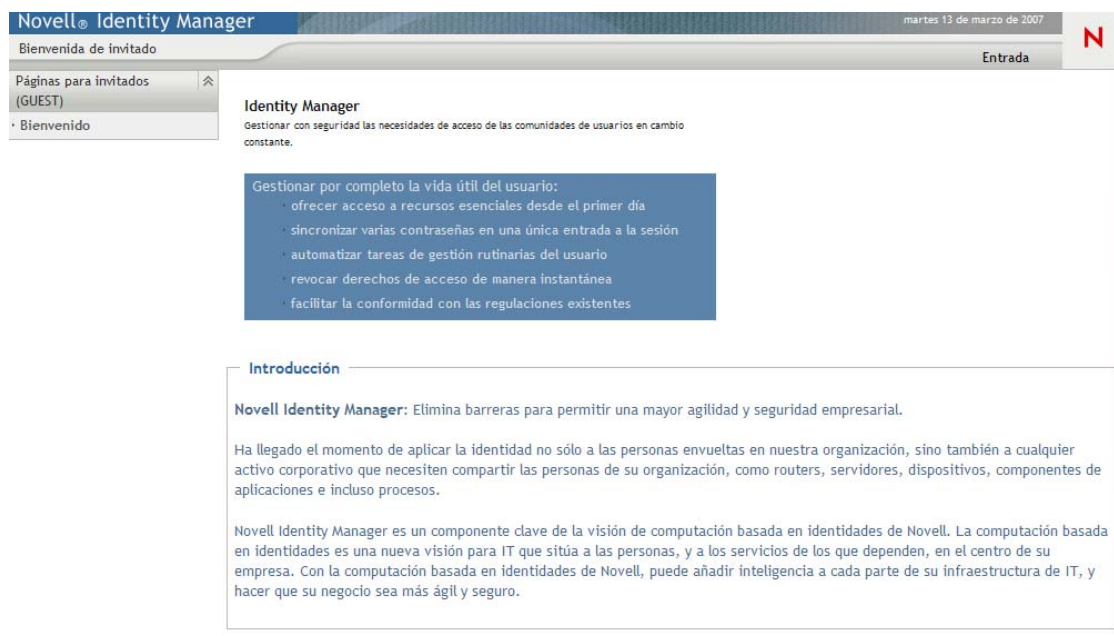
Novell® Identity Manager

martes 13 de marzo de 2007

N

Bienvenida de invitado

Entrada

Páginas para invitados (GUEST)

· Bienvenido

Identity Manager

Gestionar con seguridad las necesidades de acceso de las comunidades de usuarios en cambio constante.

Gestionar por completo la vida útil del usuario:

· ofrecer acceso a recursos esenciales desde el primer día

· sincronizar varias contraseñas en una única entrada a la sesión

· automatizar tareas de gestión rutinarias del usuario

· revocar derechos de acceso de manera instantánea

· facilitar la conformidad con las regulaciones existentes

Introducción

Novell Identity Manager: Elimina barreras para permitir una mayor agilidad y seguridad empresarial.

Ha llegado el momento de aplicar la identidad no sólo a las personas envueltas en nuestra organización, sino también a cualquier activo corporativo que necesiten compartir las personas de su organización, como routers, servidores, dispositivos, componentes de aplicaciones e incluso procesos.

Novell Identity Manager es un componente clave de la visión de computación basada en identidades de Novell. La computación basada en identidades es una nueva visión para IT que sitúa a las personas, y a los servicios de los que dependen, en el centro de su empresa. Con la computación basada en identidades de Novell, puede añadir inteligencia a cada parte de su infraestructura de IT, y hacer que su negocio sea más ágil y seguro.